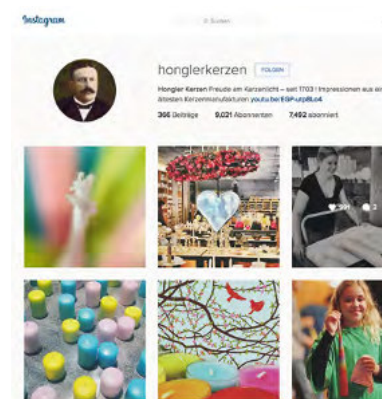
Instagram

Suchen

honglerkerzen FOLGEN

Hongler Kerzen Freude am Kerzenlicht – seit 1703 | Impressionen aus ei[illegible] ältesten Kerzenmanufakturen youtu.be/EGP-utpBLo4

366 Beiträge 9,021 Abonnenten 7,492 abonniert

391 2